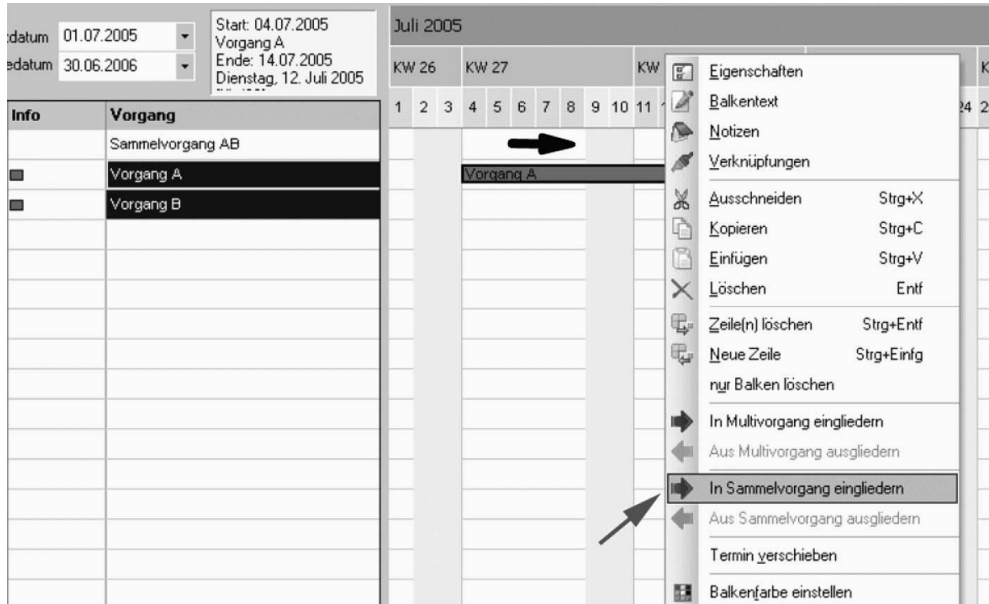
:datum 01.07.2005
edatum 30.06.2006

Start: 04.07.2005
Vorgang A
Ende: 14.07.2005
Dienstag, 12. Juli 2005

Juli 2005

KW 26 KW 27 KW

1 2 3 4 5 6 7 8 9 10 11

24 2

| Info | Vorgang |
|---|---|
| | Sammelvorgang AB |
| | Vorgang A |
| | Vorgang B |

Vorgang A

Eigenschaften
Balkentext
Notizen
Verknüpfungen
Ausschneiden Strg+X
Kopieren Strg+C
Einfügen Strg+V
Löschen Entf
Zeile(n) löschen Strg+Entf
Neue Zeile Strg+Einfg
nur Balken löschen
In Multivorgang eingliedern
Aus Multivorgang ausgliedern
In Sammelvorgang eingliedern
Aus Sammelvorgang ausgliedern
Termin verschieben
Balkenfarbe einstellen